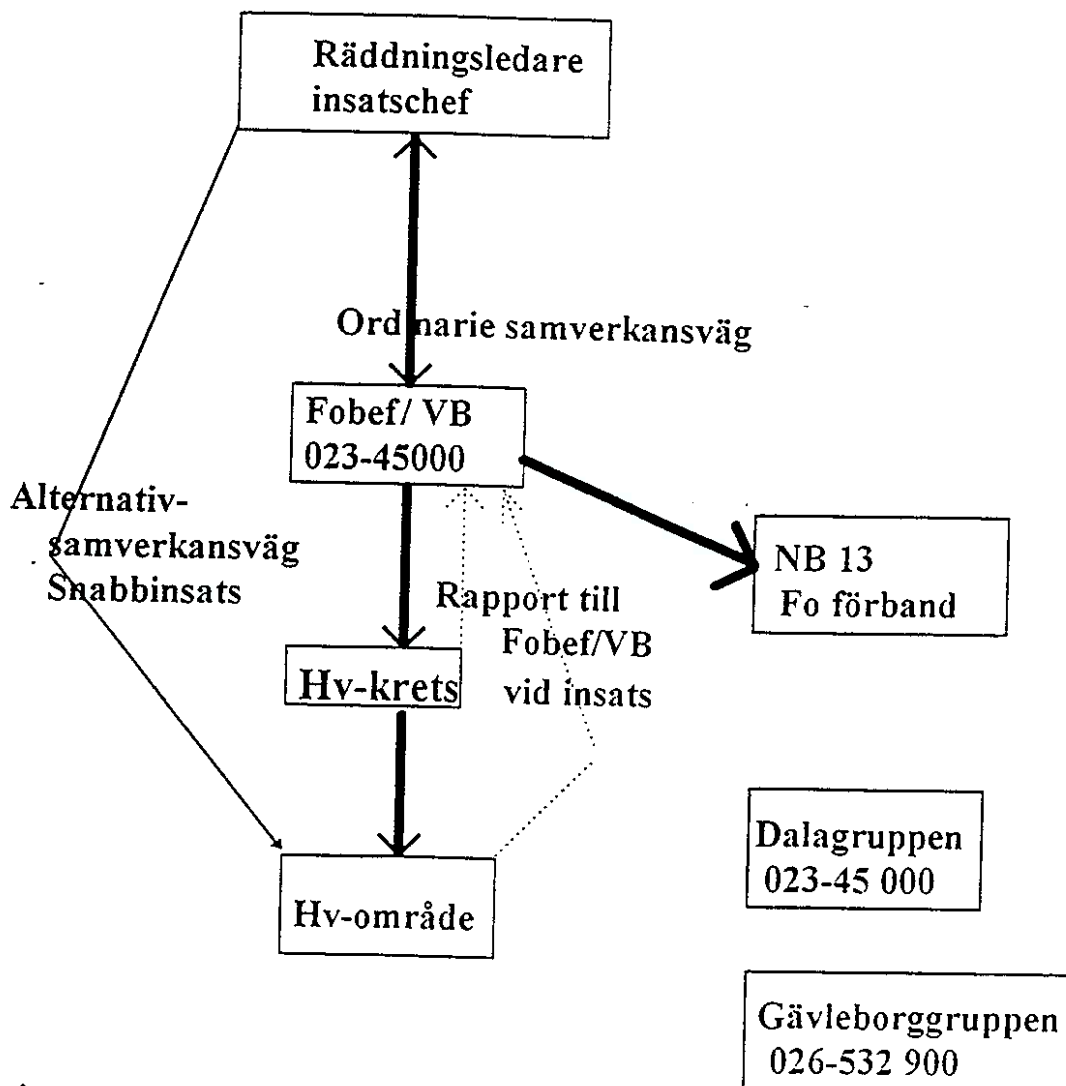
Räddningsledare insatschef

Ordinarie samverkansväg

Fobef/ VB
023-45000

Alternativ-samverkansväg
Snabbinsats

NB 13
Fo förband

Rapport till Fobef/VB vid insats

Hv-krets

Hv-område

Dalagruppen
023-45 000

Gävleborggruppen
026-532 900